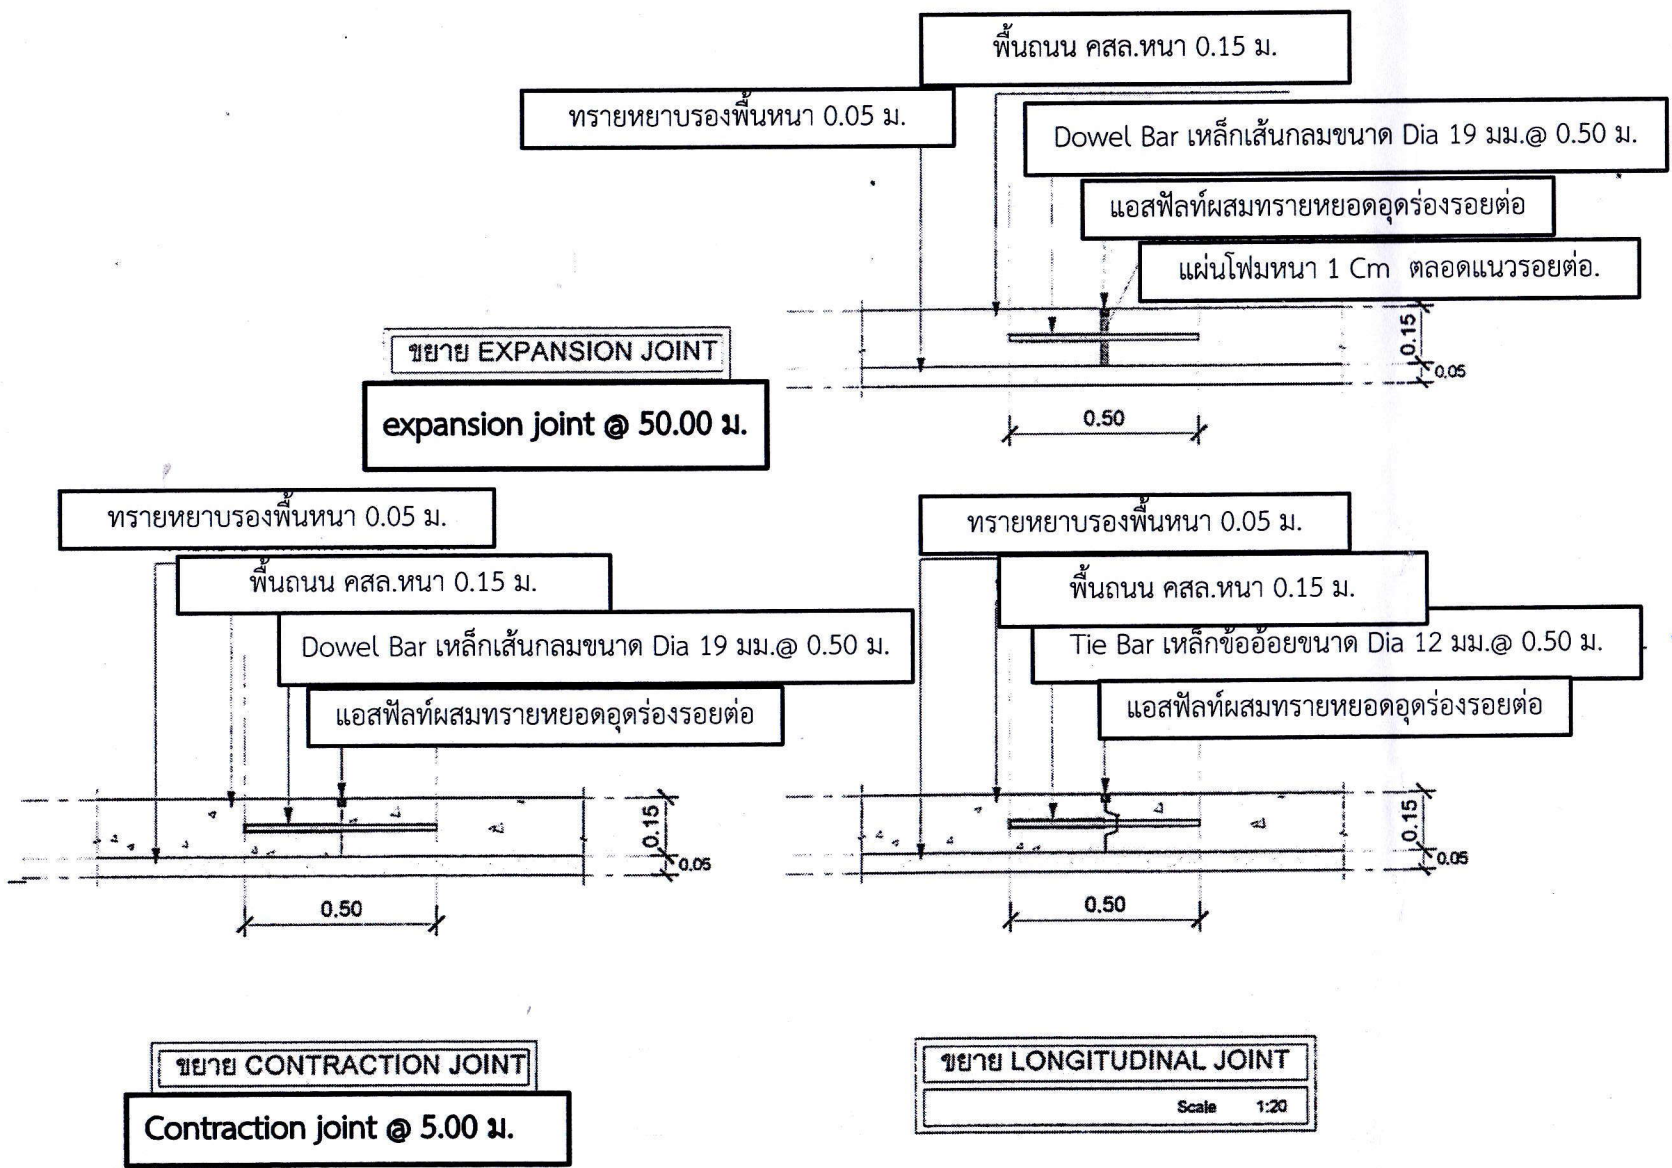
พื้นถนน คสล.หนา 0.15 ม.

ทรายหยาบรองพื้นหนา 0.05 ม.

Dowel Bar เหล็กเส้นกลมขนาด Dia 19 มม.@ 0.50 ม.

แอสฟัลท์ผสมทรายหยอดอุดร่องรอยต่อ

แผ่นโฟมหนา 1 Cm ตลอดแนวรอยต่อ.

0.15

0.05

0.50

ขยาย EXPANSION JOINT

expansion joint @ 50.00 ม.

ทรายหยาบรองพื้นหนา 0.05 ม.

พื้นถนน คสล.หนา 0.15 ม.

Dowel Bar เหล็กเส้นกลมขนาด Dia 19 มม.@ 0.50 ม.

แอสฟัลท์ผสมทรายหยอดอุดร่องรอยต่อ

0.15

0.05

0.50

ขยาย CONTRACTION JOINT

Contraction joint @ 5.00 ม.

ทรายหยาบรองพื้นหนา 0.05 ม.

พื้นถนน คสล.หนา 0.15 ม.

Tie Bar เหล็กข้ออ้อยขนาด Dia 12 มม.@ 0.50 ม.

แอสฟัลท์ผสมทรายหยอดอุดร่องรอยต่อ

0.15

0.05

0.50

ขยาย LONGITUDINAL JOINT

Scale 1:20